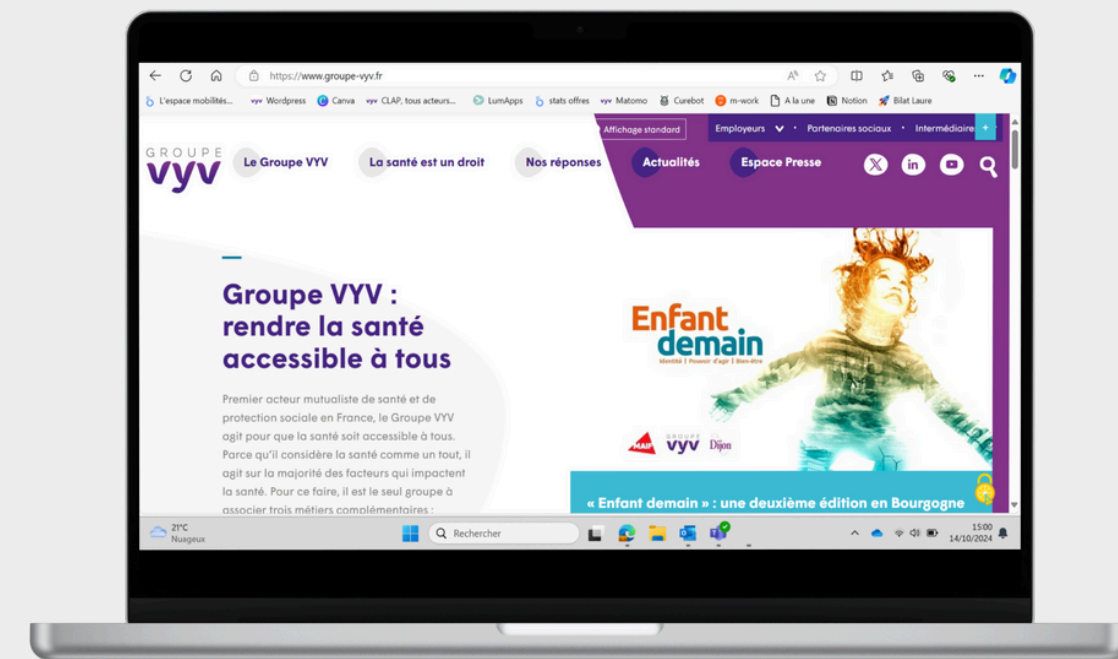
https://www.groupe-vyv.fr

L'espace mobilités... Wordpress Canva CLAP, tous acteurs... LumApps stats offres Matomo Curebot m-work A la une Notion Bilat Laure

Affichage standard Employeurs Partenaires sociaux Intermédiaire +

GROUPE vyv Le Groupe VYV La santé est un droit Nos réponses Actualités Espace Presse

Groupe VYV : rendre la santé accessible à tous

Premier acteur mutualiste de santé et de protection sociale en France, le Groupe VYV agit pour que la santé soit accessible à tous. Parce qu'il considère la santé comme un tout, il agit sur la majorité des facteurs qui impactent la santé. Pour ce faire, il est le seul groupe à associer trois métiers complémentaires :

Enfant demain
Identité | Pouvoir d'agir | Bien-être

MAIF GROUPE VYV Dijon

« Enfant demain » : une deuxième édition en Bourgogne

21°C Nuageux Rechercher 15:00 14/10/2024